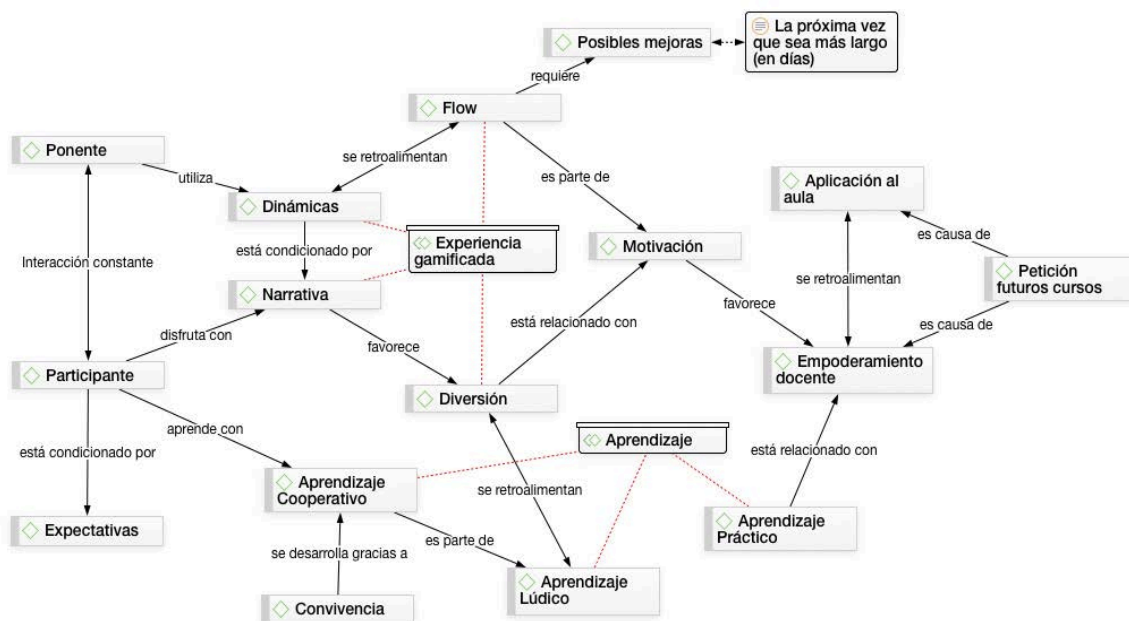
Posibles mejoras
La próxima vez que sea más largo (en días)
requiere
Flow
Ponente
se retroalimentan
utiliza
es parte de
Aplicación al aula
Dinámicas
Experiencia gamificada
está condicionado por
Motivación
es causa de
Interacción constante
se retroalimentan
Petición futuros cursos
Narrativa
favorece
está relacionado con
es causa de
disfruta con
favorece
Empoderamiento docente
Participante
Diversión
aprende con
Aprendizaje
está condicionado por
está relacionado con
se retroalimentan
Aprendizaje Cooperativo
Aprendizaje Práctico
Expectativas
es parte de
se desarrolla gracias a
Aprendizaje Lúdico
Convivencia